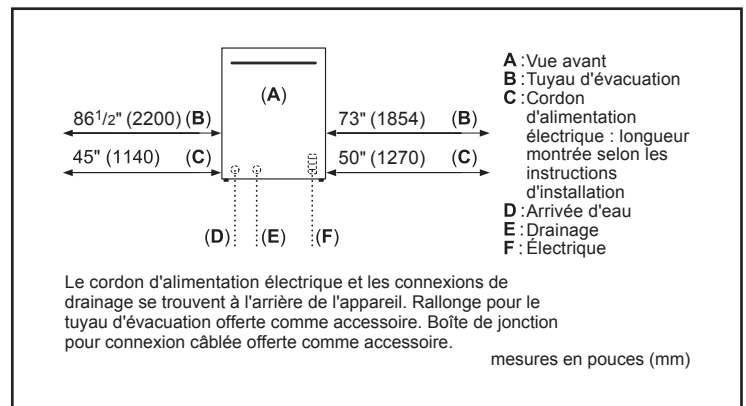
(A)

86$^1/_2$" (2200) (B)

45" (1140) (C)

73" (1854) (B)

50" (1270) (C)

(D) (E) (F)

A : Vue avant
B : Tuyau d'évacuation
C : Cordon d'alimentation électrique : longueur montrée selon les instructions d'installation
D : Arrivée d'eau
E : Drainage
F : Électrique

Le cordon d'alimentation électrique et les connexions de drainage se trouvent à l'arrière de l'appareil. Rallonge pour le tuyau d'évacuation offerte comme accessoire. Boîte de jonction pour connexion câblée offerte comme accessoire.

mesures en pouces (mm)